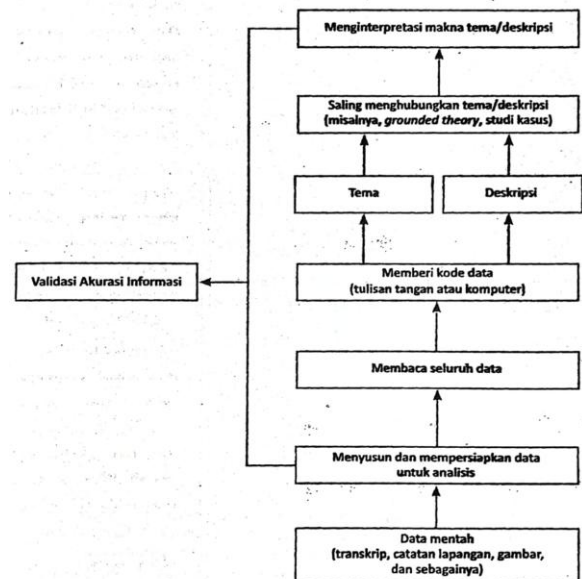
Menginterpretasi makna tema/deskripsi

Saling menghubungkan tema/deskripsi (misalnya, *grounded theory*, studi kasus)

Tema

Deskripsi

Validasi Akurasi Informasi

Memberi kode data (tulisan tangan atau komputer)

Membaca seluruh data

Menyusun dan mempersiapkan data untuk analisis

Data mentah (transkrip, catatan lapangan, gambar, dan sebagainya)